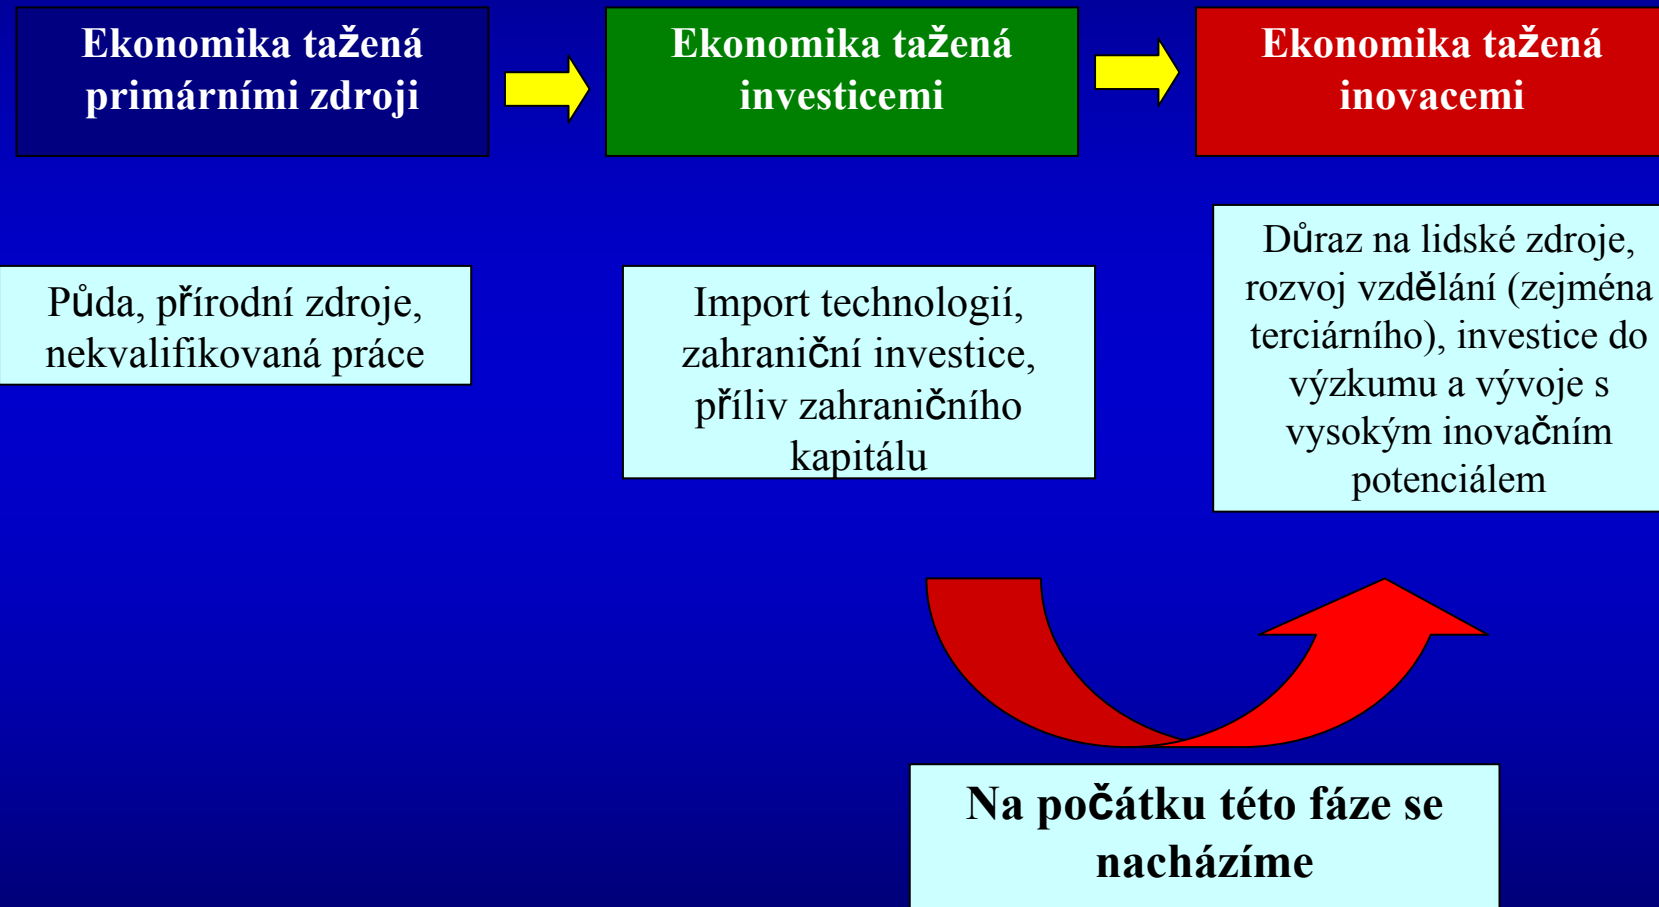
Ekonomika tažená primárními zdroji

Ekonomika tažená investicemi

Ekonomika tažená inovacemi

Půda, přírodní zdroje, nekvalifikovaná práce

Import technologií, zahraniční investice, příliv zahraničního kapitálu

Důraz na lidské zdroje, rozvoj vzdělání (zejména terciárního), investice do výzkumu a vývoje s vysokým inovačním potenciálem

Na počátku této fáze se nacházíme